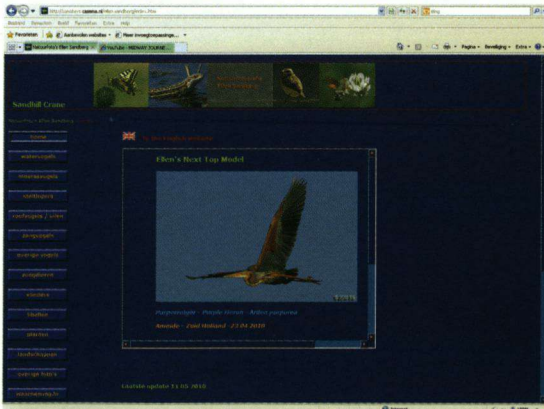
Sandhill Crane

home

watervogels

roofvogels

steltlopers

zangvogels / uilen

pluvieren

overige vogels

zoogdieren

insecten

libellen

planten

landschappen

overige foto's

Ellen's Next Top Model

Purperreiger - Purple Heron - Ardea purpurea

Amstelveen - Zuid Holland - 23 04 2010

Laatste update 11 05 2010